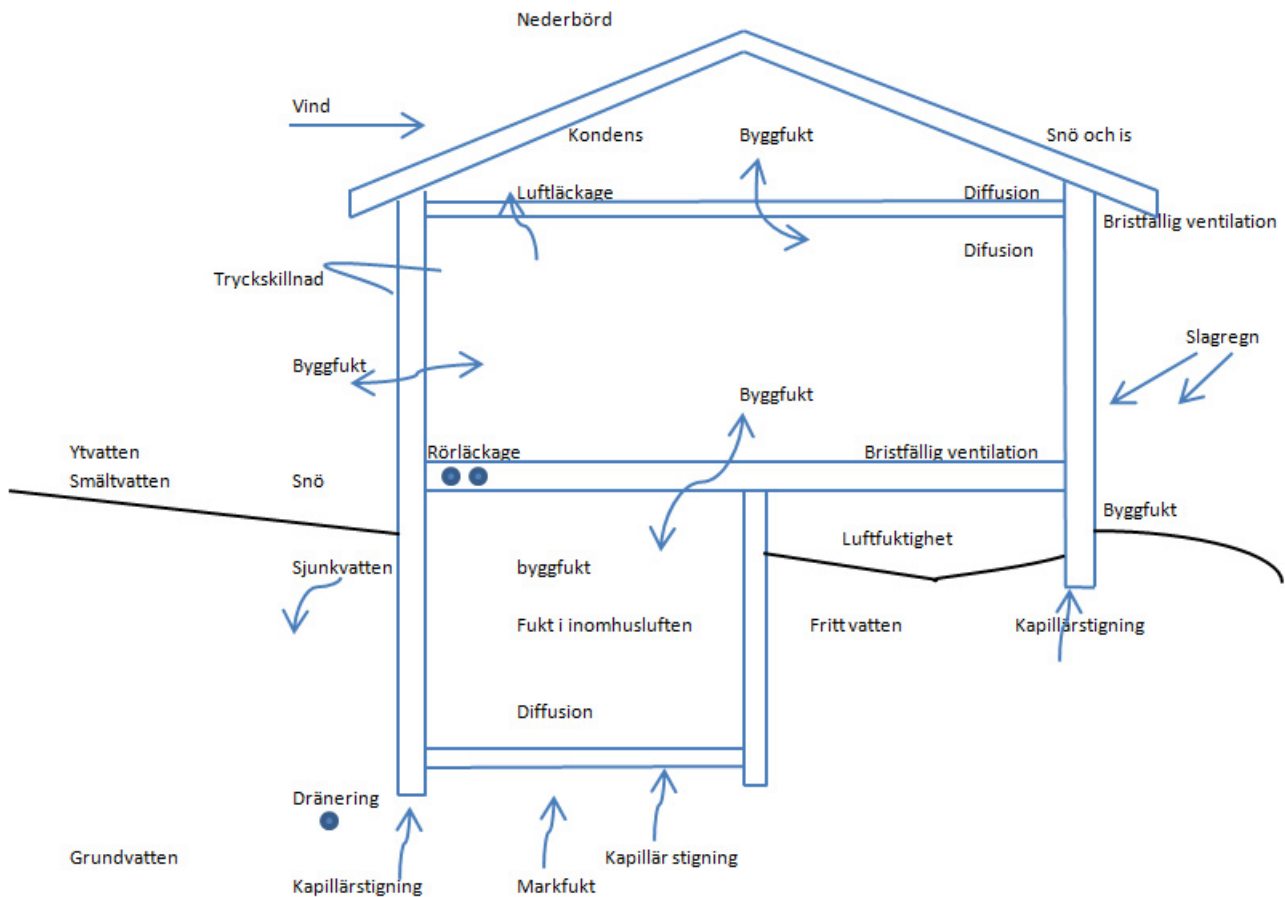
Nederbörd

Vind

Kondens

Byggfukt

Snö och is

Luftläckage

Diffusion

Bristfällig ventilation

Difusion

Tryckskillnad

Slagregn

Byggfukt

Byggfukt

Ytvatten

Smältvatten

Rörläckage

Bristfällig ventilation

Snö

Byggfukt

Luftfuktighet

Sjunkvatten

byggfukt

Fukt i inomhusluften

Fritt vatten

Kapillärstigning

Diffusion

Dränering

Grundvatten

Kapillär stigning

Kapillärstigning

Markfukt